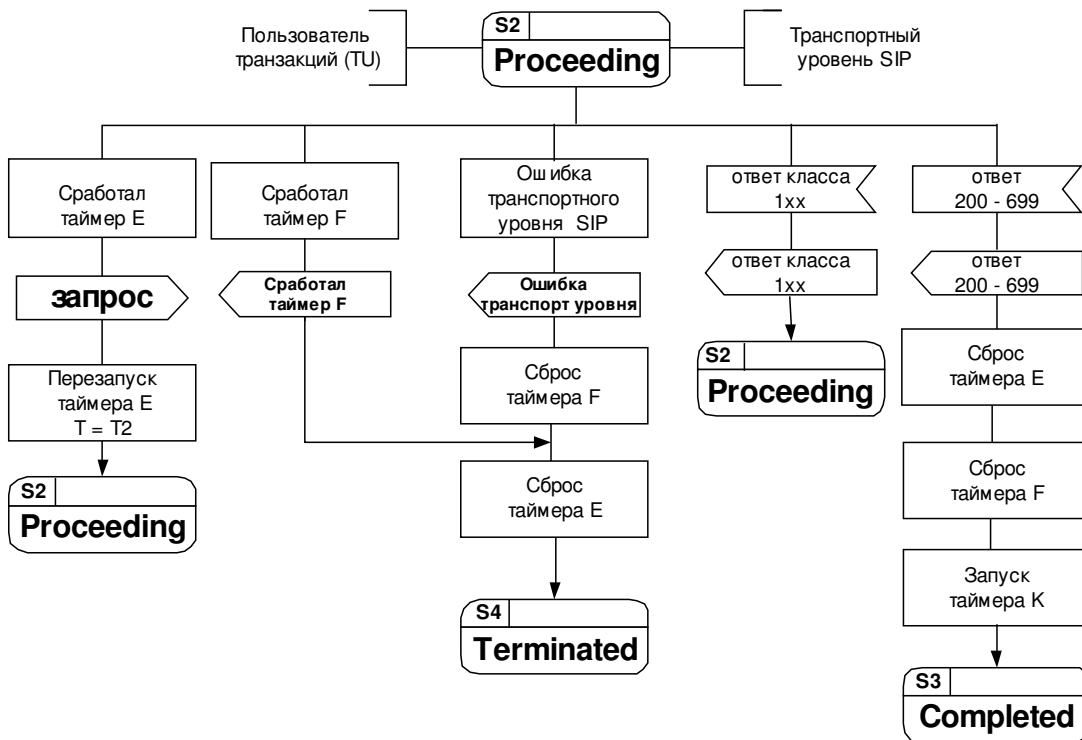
Пользователь транзакций (TU)

S2
Proceeding

Транспортный уровень SIP

Сработал таймер E

запрос

Перезапуск таймера E
T = T2

S2
Proceeding

Сработал таймер F

Сработал таймер F

Ошибка транспортного уровня SIP

Ошибка транспорт уровня

Сброс таймера F

Сброс таймера E

S4
Terminated

ответ класса 1xx

ответ класса 1xx

S2
Proceeding

ответ 200 - 699

ответ 200 - 699

Сброс таймера E

Сброс таймера F

Запуск таймера K

S3
Completed